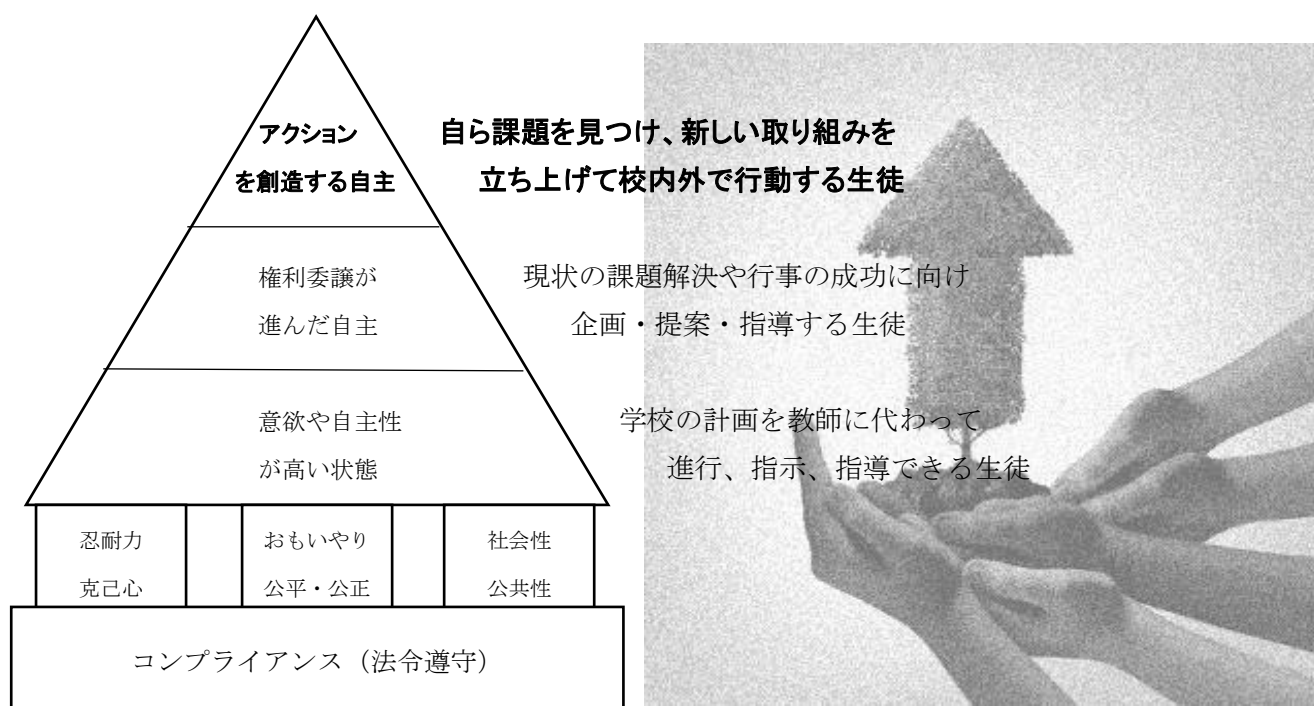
アクション
を創造する自主

自ら課題を見つけ、新しい取り組みを
立ち上げて校内外で行動する生徒

権利委譲が
進んだ自主

現状の課題解決や行事の成功に向け
企画・提案・指導する生徒

意欲や自主性
が高い状態

学校の計画を教師に代わって
進行、指示、指導できる生徒

忍耐力
克己心

おもいやり
公平・公正

社会性
公共性

コンプライアンス（法令遵守）